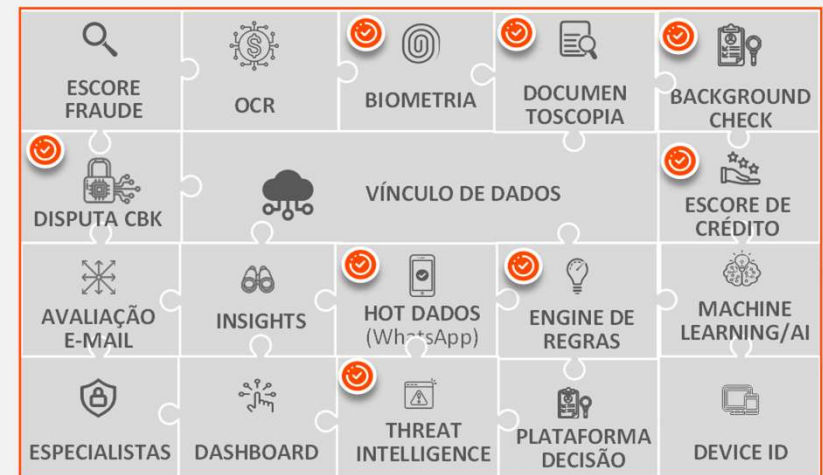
ESCORE FRAUDE

OCR

BIOMETRIA

DOCUMENTOSCOPIA

BACKGROUND CHECK

DISPUTA CBK

VÍNCULO DE DADOS

ESCORE DE CRÉDITO

AVALIAÇÃO E-MAIL

INSIGHTS

HOT DADOS (WhatsApp)

ENGINE DE REGRAS

MACHINE LEARNING/AI

ESPECIALISTAS

DASHBOARD

THREAT INTELLIGENCE

PLATAFORMA DECISÃO

DEVICE ID